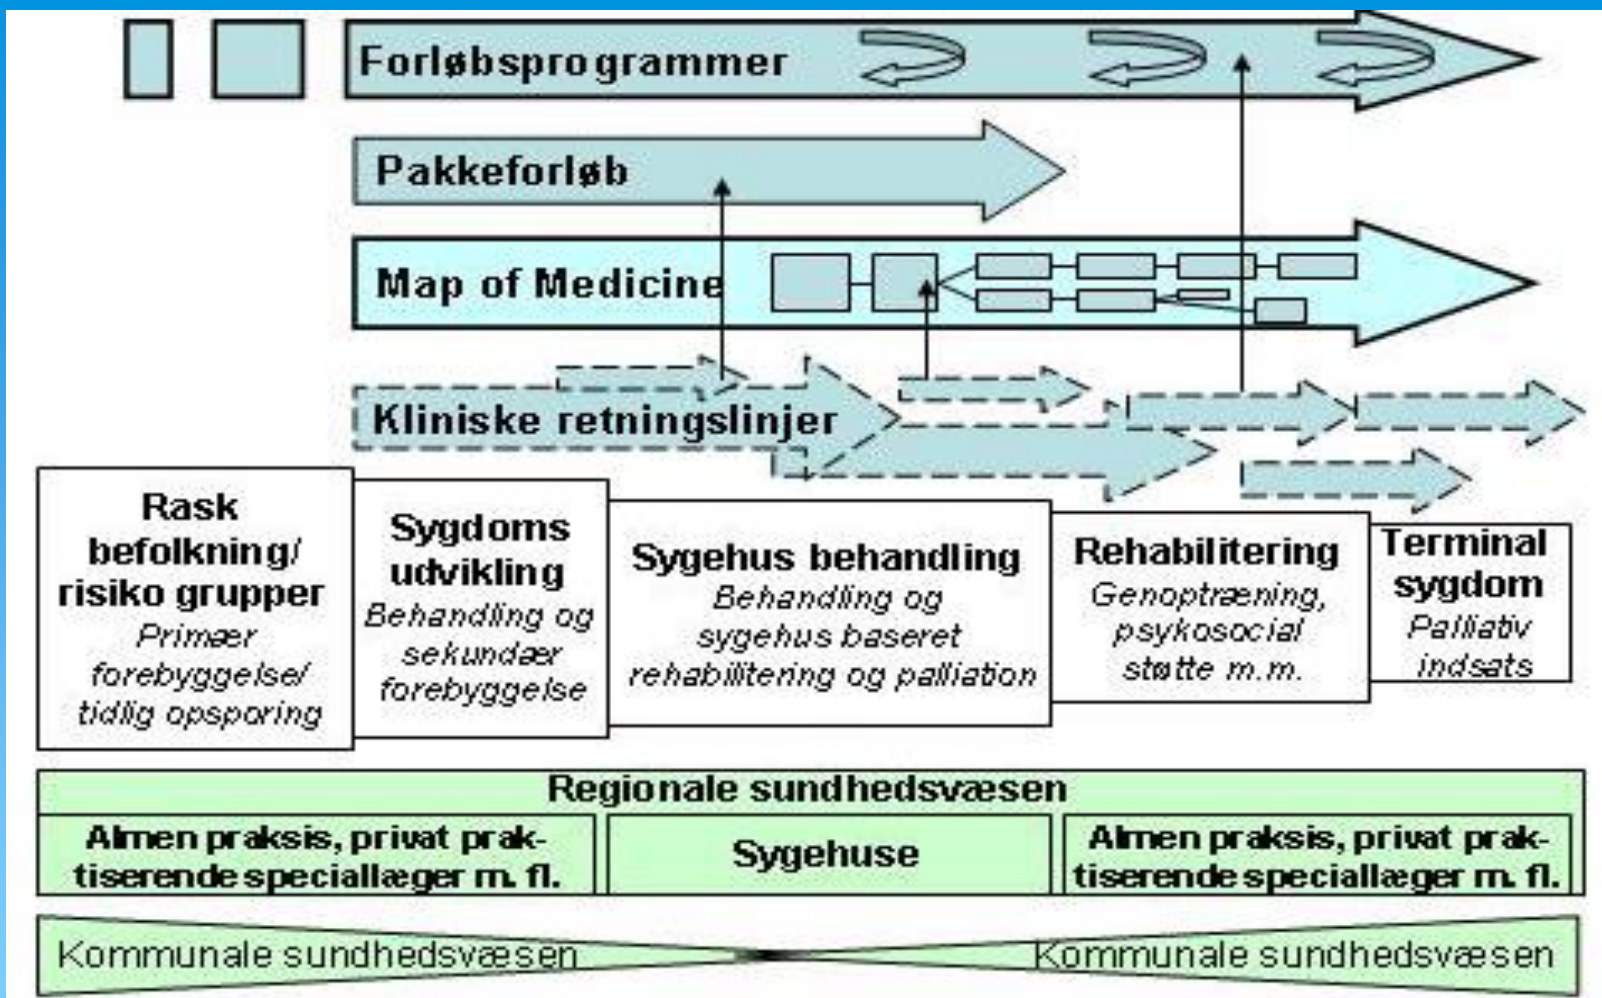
Forløbsprogrammer

Pakkeforløb

Map of Medicine

Kliniske retningslinjer

Rask befolkning/ risiko grupper
Primær forebyggelse/ tidlig opsporing

Sygdoms udvikling
Behandling og sekundær forebyggelse

Sygehus behandling
Behandling og sygehus baseret rehabilitering og palliation

Rehabilitering
Genoptræning, psykosocial støtte m.m.

Terminal sygdom
Palliativ indsats

Regionale sundhedsvæsen

| Almen praksis, privat praktiserende speciallæger m. fl. | Sygehuse | Almen praksis, privat praktiserende speciallæger m. fl. |
|---|---|---|

Kommunale sundhedsvæsen

Kommunale sundhedsvæsen